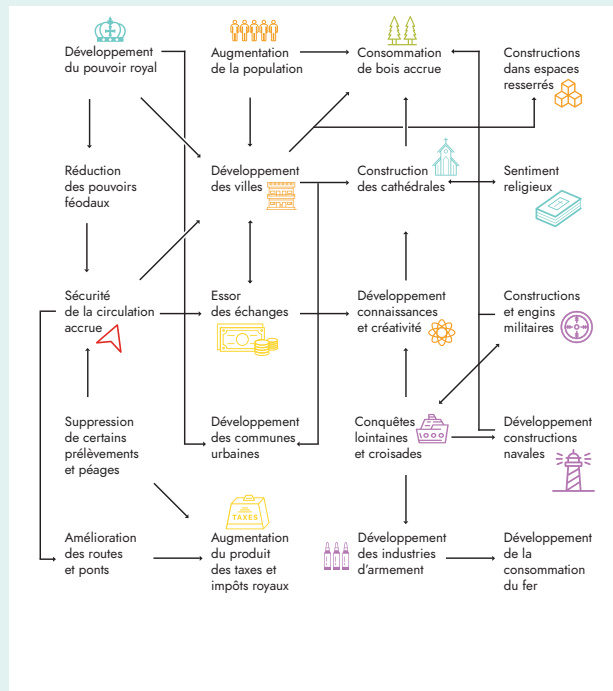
Développement du pouvoir royal

Augmentation de la population

Consommation de bois accrue

Constructions dans espaces resserrés

Réduction des pouvoirs féodaux

Développement des villes

Construction des cathédrales

Sentiment religieux

Sécurité de la circulation accrue

Essor des échanges

Développement connaissances et créativité

Constructions et engins militaires

Suppression de certains prélèvements et péages

Développement des communes urbaines

Conquêtes lointaines et croisades

Développement constructions navales

TAXES

Amélioration des routes et ponts

Augmentation du produit des taxes et impôts royaux

Développement des industries d'armement

Développement de la consommation du fer